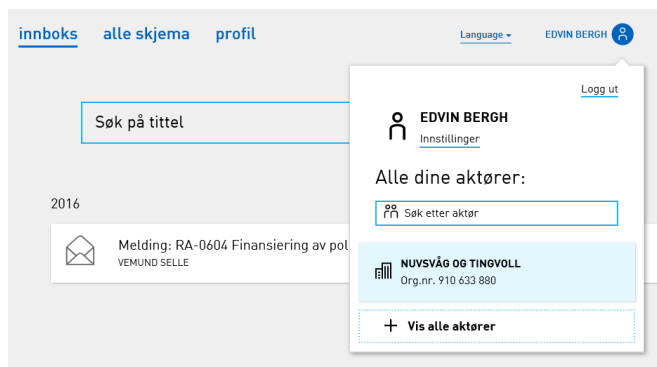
innboks alle skjema profil

Language

EDVIN BERGH

Søk på tittel

2016

Melding: RA-0604 Finansiering av pol

VEMUND SELLE

Logg ut

EDVIN BERGH

Innstillinger

Alle dine aktører:

Søk etter aktør

NUVSVÅG OG TINGVOLL

Org.nr. 910 633 880

Vis alle aktører